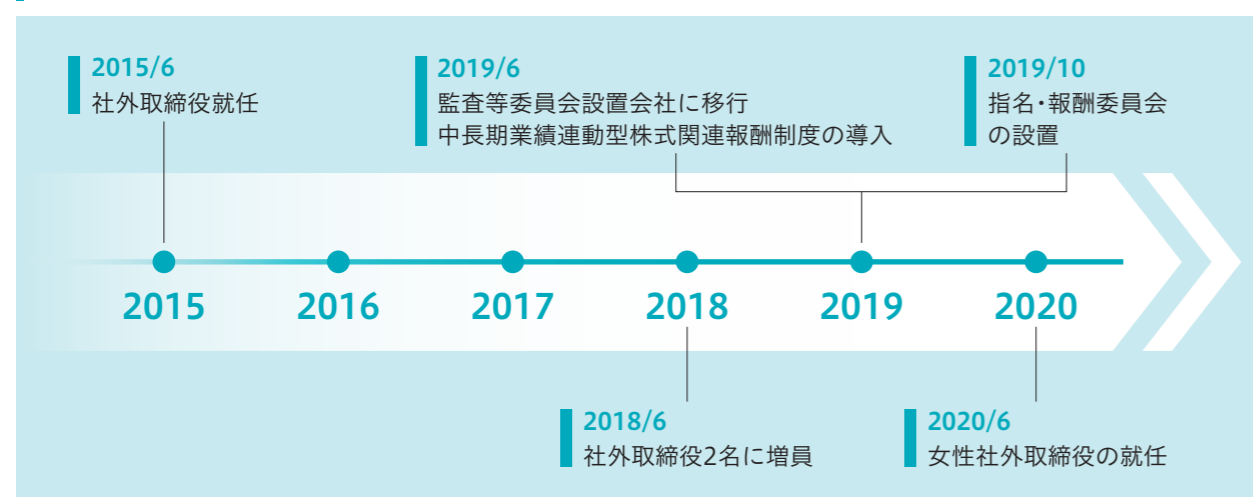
2015/6
社外取締役就任

2019/6
監査等委員会設置会社に移行
中長期業績連動型株式関連報酬制度の導入

2019/10
指名・報酬委員会の設置

2015

2016

2017

2018

2019

2020

2018/6
社外取締役2名に増員

2020/6
女性社外取締役の就任